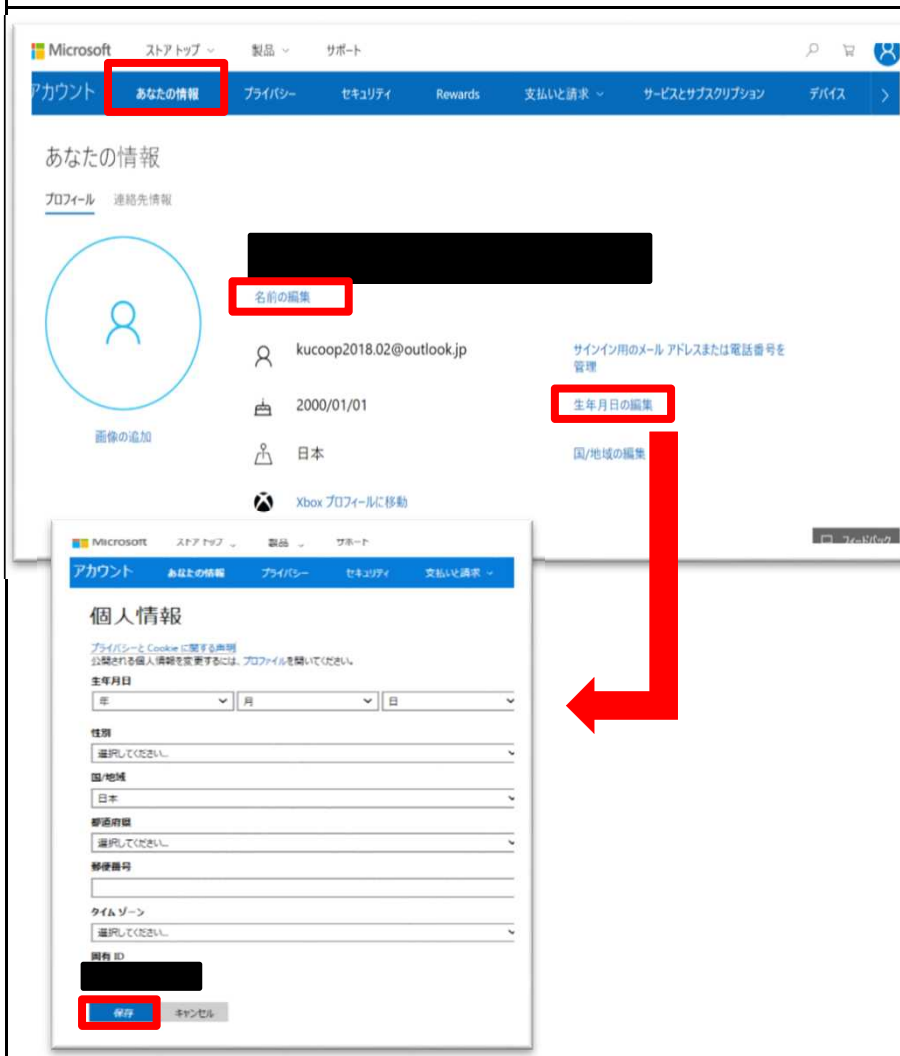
Microsoft ストア トップ 製品 サポート

アカウント あなたの情報 プライバシー セキュリティ Rewards 支払いと請求 サービスとサブスクリプション デバイス

あなたの情報

プロフィール 連絡先情報

名前の編集

画像の追加

kucoop2018.02@outlook.jp

サインイン用のメール アドレスまたは電話番号を管理

2000/01/01

生年月日の編集

日本

国/地域の編集

Xbox プロフィールに移動

フィードバック

Microsoft ストア トップ 製品 サポート

アカウント あなたの情報 プライバシー セキュリティ 支払いと請求

個人情報

プライバシーと Cookie に関する声明
公開される個人情報を変更するには、プロフィールを開いてください。

生年月日

年 月 日

性別

選択してください...

国/地域

日本

都道府県

選択してください...

郵便番号

タイム ゾーン

選択してください...

固有 ID

保存 キャンセル